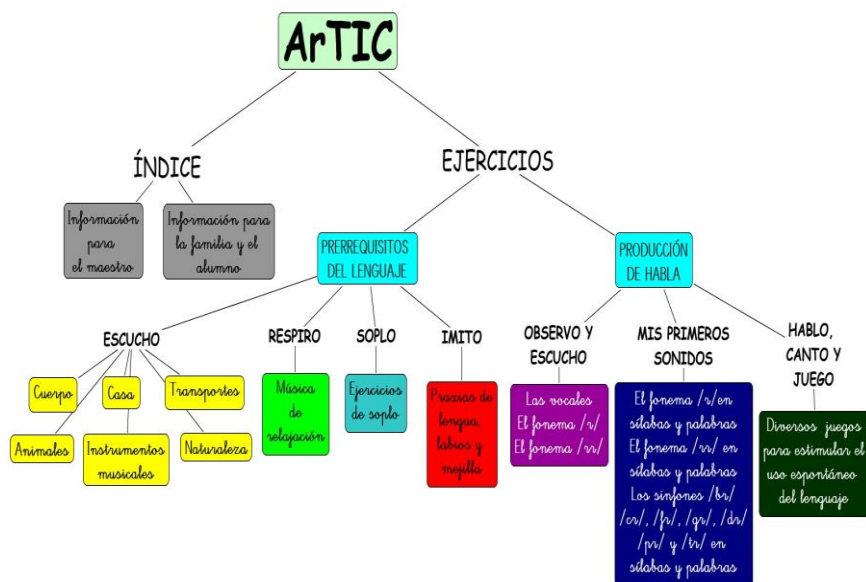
ArTIC

ÍNDICE

Información para el maestro

Información para la familia y el alumno

EJERCICIOS

PRERREQUISITOS DEL LENGUAJE

ESCUCHO

Cuerpo

Casa

Transportes

Animales

Instrumentos musicales

Naturaleza

RESPIRO

Música de relajación

SOPLO

Ejercicios de soplo

IMITO

Praxias de lengua, labios y mejilla

PRODUCCIÓN DE HABLA

OBSERVO Y ESCUCHO

Las vocales El fonema /r/ El fonema /rr/

MIS PRIMEROS SONIDOS

El fonema /r/en sílabas y palabras El fonema /rr/ en sílabas y palabras Los sinfones /br/ /cr/, /fr/, /gr/, /dr/ /pr/ y /tr/ en sílabas y palabras

HABLO, CANTO Y JUEGO

Diversos juegos para estimular el uso espontáneo del lenguaje